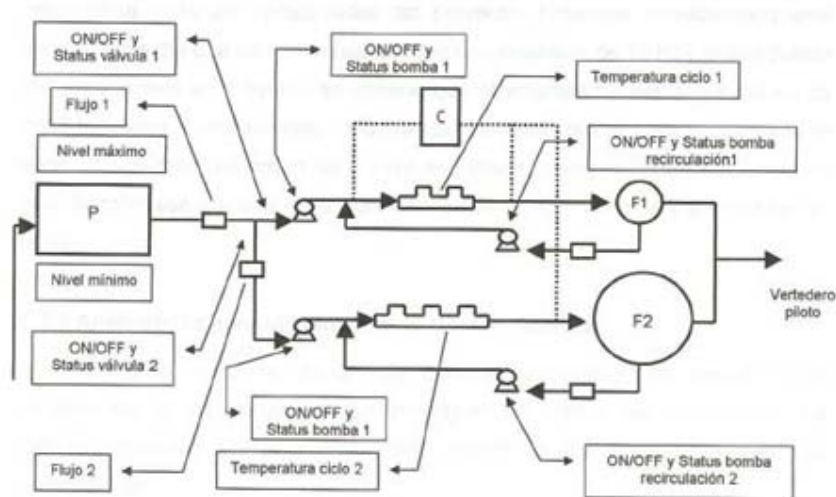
ON/OFF y Status válvula 1

ON/OFF y Status bomba 1

Temperatura ciclo 1

Flujo 1

C

Nivel máximo

ON/OFF y Status bomba recirculación1

P

F1

Nivel mínimo

Vertedero piloto

F2

ON/OFF y Status válvula 2

ON/OFF y Status bomba 1

Flujo 2

Temperatura ciclo 2

ON/OFF y Status bomba recirculación 2